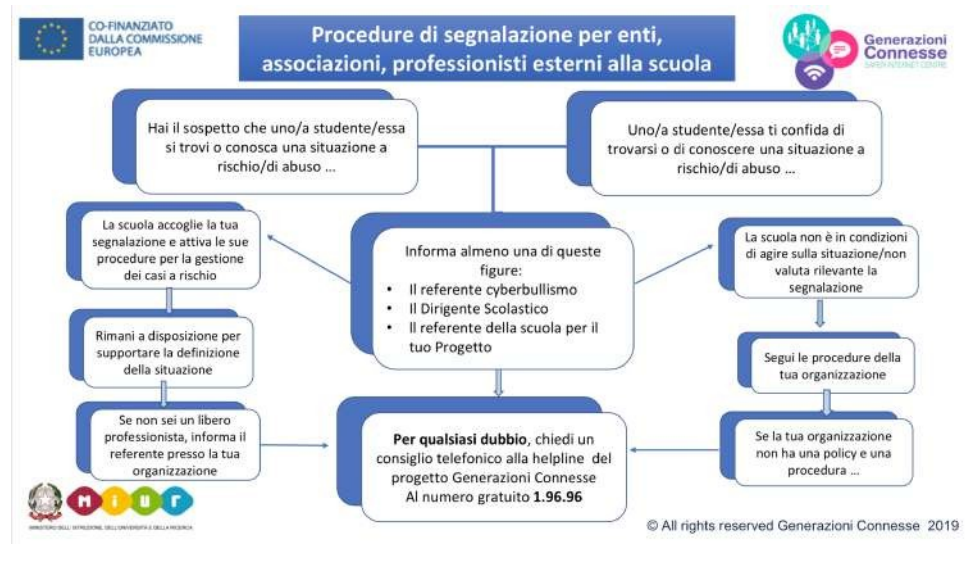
CO-FINANZIATO DALLA COMMISSIONE EUROPEA

Procedure di segnalazione per enti, associazioni, professionisti esterni alla scuola

Generazioni Connesse
SAFER INTERNET CENTRE

Hai il sospetto che uno/a studente/essa si trovi o conosca una situazione a rischio/di abuso …

Uno/a studente/essa ti confida di trovarsi o di conoscere una situazione a rischio/di abuso …

La scuola accoglie la tua segnalazione e attiva le sue procedure per la gestione dei casi a rischio

Informa almeno una di queste figure:
• Il referente cyberbullismo
• Il Dirigente Scolastico
• Il referente della scuola per il tuo Progetto

La scuola non è in condizioni di agire sulla situazione/non valuta rilevante la segnalazione

Rimani a disposizione per supportare la definizione della situazione

Segui le procedure della tua organizzazione

Se non sei un libero professionista, informa il referente presso la tua organizzazione

**Per qualsiasi dubbio**, chiedi un consiglio telefonico alla helpline del progetto Generazioni Connesse
Al numero gratuito **1.96.96**

Se la tua organizzazione non ha una policy e una procedura …

MIUR
MINISTERO DELL'ISTRUZIONE, DELL'UNIVERSITÀ E DELLA RICERCA

© All rights reserved Generazioni Connesse 2019